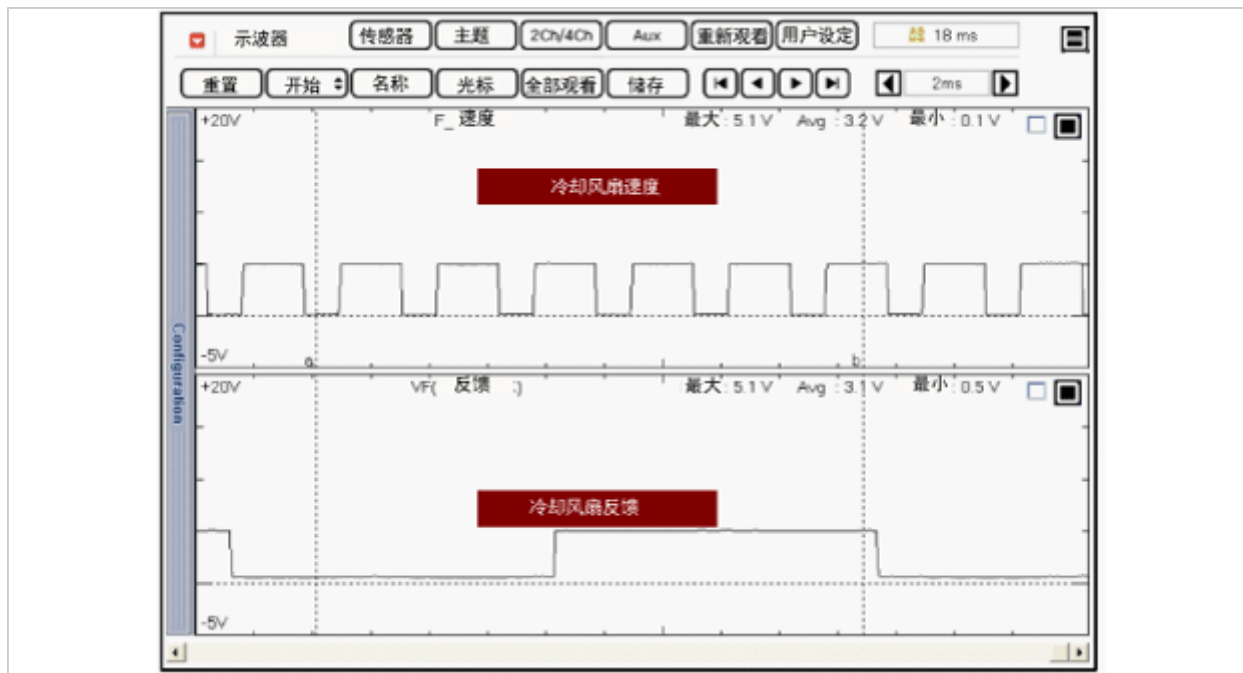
示波器 传感器 主题 2Ch/4Ch Aux 重新观看 用户设定 18 ms

重置 开始 名称 光标 全部观看 储存 2ms

Configuration

+20V F_ 速度 最大 : 5.1 V Avg : 3.2 V 最小 : 0.1 V

冷却风扇速度

-5V a b

+20V VF( 反馈 :) 最大 : 5.1 V Avg : 3.1 V 最小 : 0.5 V

冷却风扇反馈

-5V